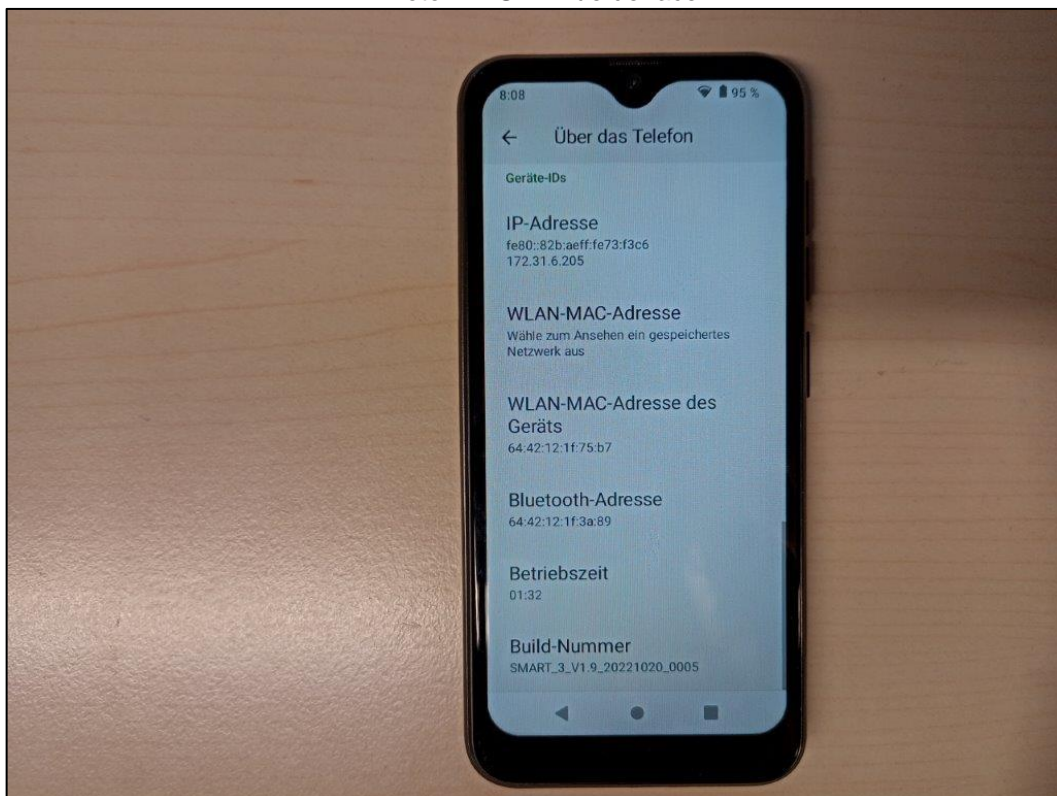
8:08

95 %

Über das Telefon

Geräte-IDs

IP-Adresse
fe80::82b:aeff:fe73:f3c6
172.31.6.205

WLAN-MAC-Adresse
Wähle zum Ansehen ein gespeichertes Netzwerk aus

WLAN-MAC-Adresse des Geräts
64:42:12:1f:75:b7

Bluetooth-Adresse
64:42:12:1f:3a:89

Betriebszeit
01:32

Build-Nummer
SMART_3_V1.9_20221020_0005